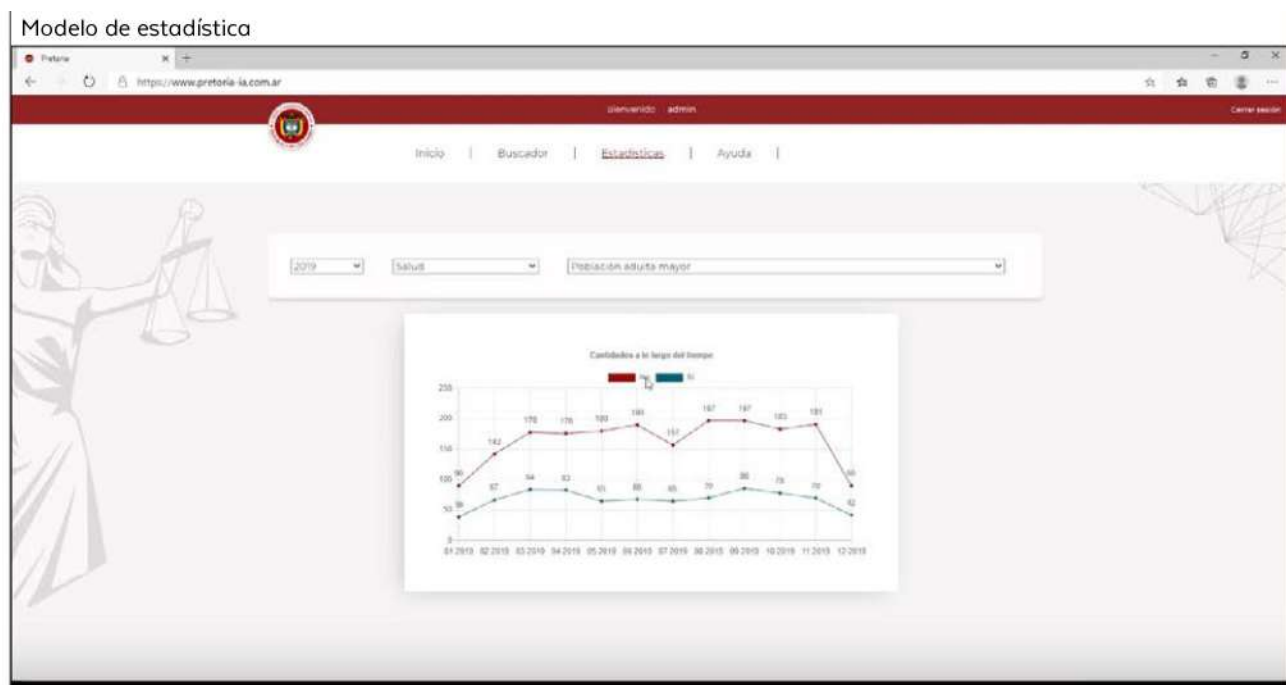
Modelo de estadística

Pretoria

https://www.pretoria-ia.com.ar

Bienvenido admin

Cerrar sesión

Inicio | Buscador | Estadísticas | Ayuda |

2019

Salud

Población adulta mayor

Cantidades a lo largo del tiempo

No Si

250
200
150
100
50
0

90 142 176 176 180 188 157 197 197 183 191 88

38 67 84 83 65 68 65 70 86 78 70 42

01.2019 02.2019 03.2019 04.2019 05.2019 06.2019 07.2019 08.2019 09.2019 10.2019 11.2019 12.2019